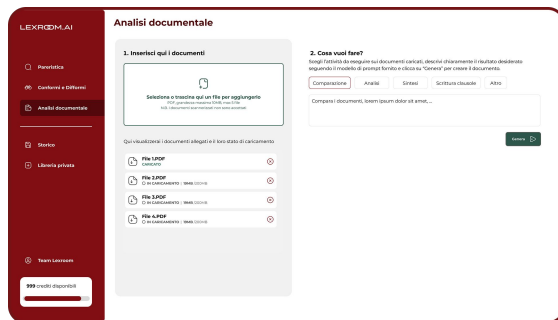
LEXROOM.AI

Parevistica
Conformi e Difformi
Analisi documentale
Storico
Libreria privata
Team Lexroom
999 crediti disponibili

Analisi documentale

1. Inserisci qui i documenti

Seleziona o trascina qui un file per aggiungerlo
PDF, grandezza massima 10MB, max 5 file
N.B. i documenti scannerizzati non sono accettati

Qui visualizzerai i documenti allegati e il loro stato di caricamento

File 1.PDF
CARICATO

File 2.PDF
IN CARICAMENTO | 18MB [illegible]

File 3.PDF
IN CARICAMENTO | 18MB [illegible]

File 4.PDF
IN CARICAMENTO | 18MB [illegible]

2. Cosa vuoi fare?
Scegli l'attività da eseguire sui documenti caricati, descrivi chiaramente il risultato desiderato seguendo il modello di prompt fornito e clicca su "Genera" per creare il documento.

Comparazione | Analisi | Sintesi | Scrittura clausole | Altro

Compara i documenti, lorem ipsum dolor sit amet, ...

Genera